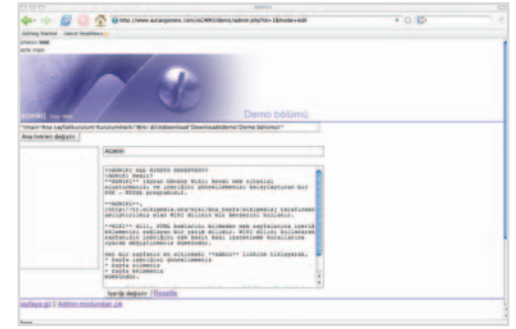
http://www.aucangovers.com/xAC/demo/admin.php?id=1&mode=edit

Getting Started Latest Headlines

Demo bölümü

Ana linkleri değiştir

ADMIN

Içeriği değiştir Resetle

Sayfaya git | Admin modundan çık

Done